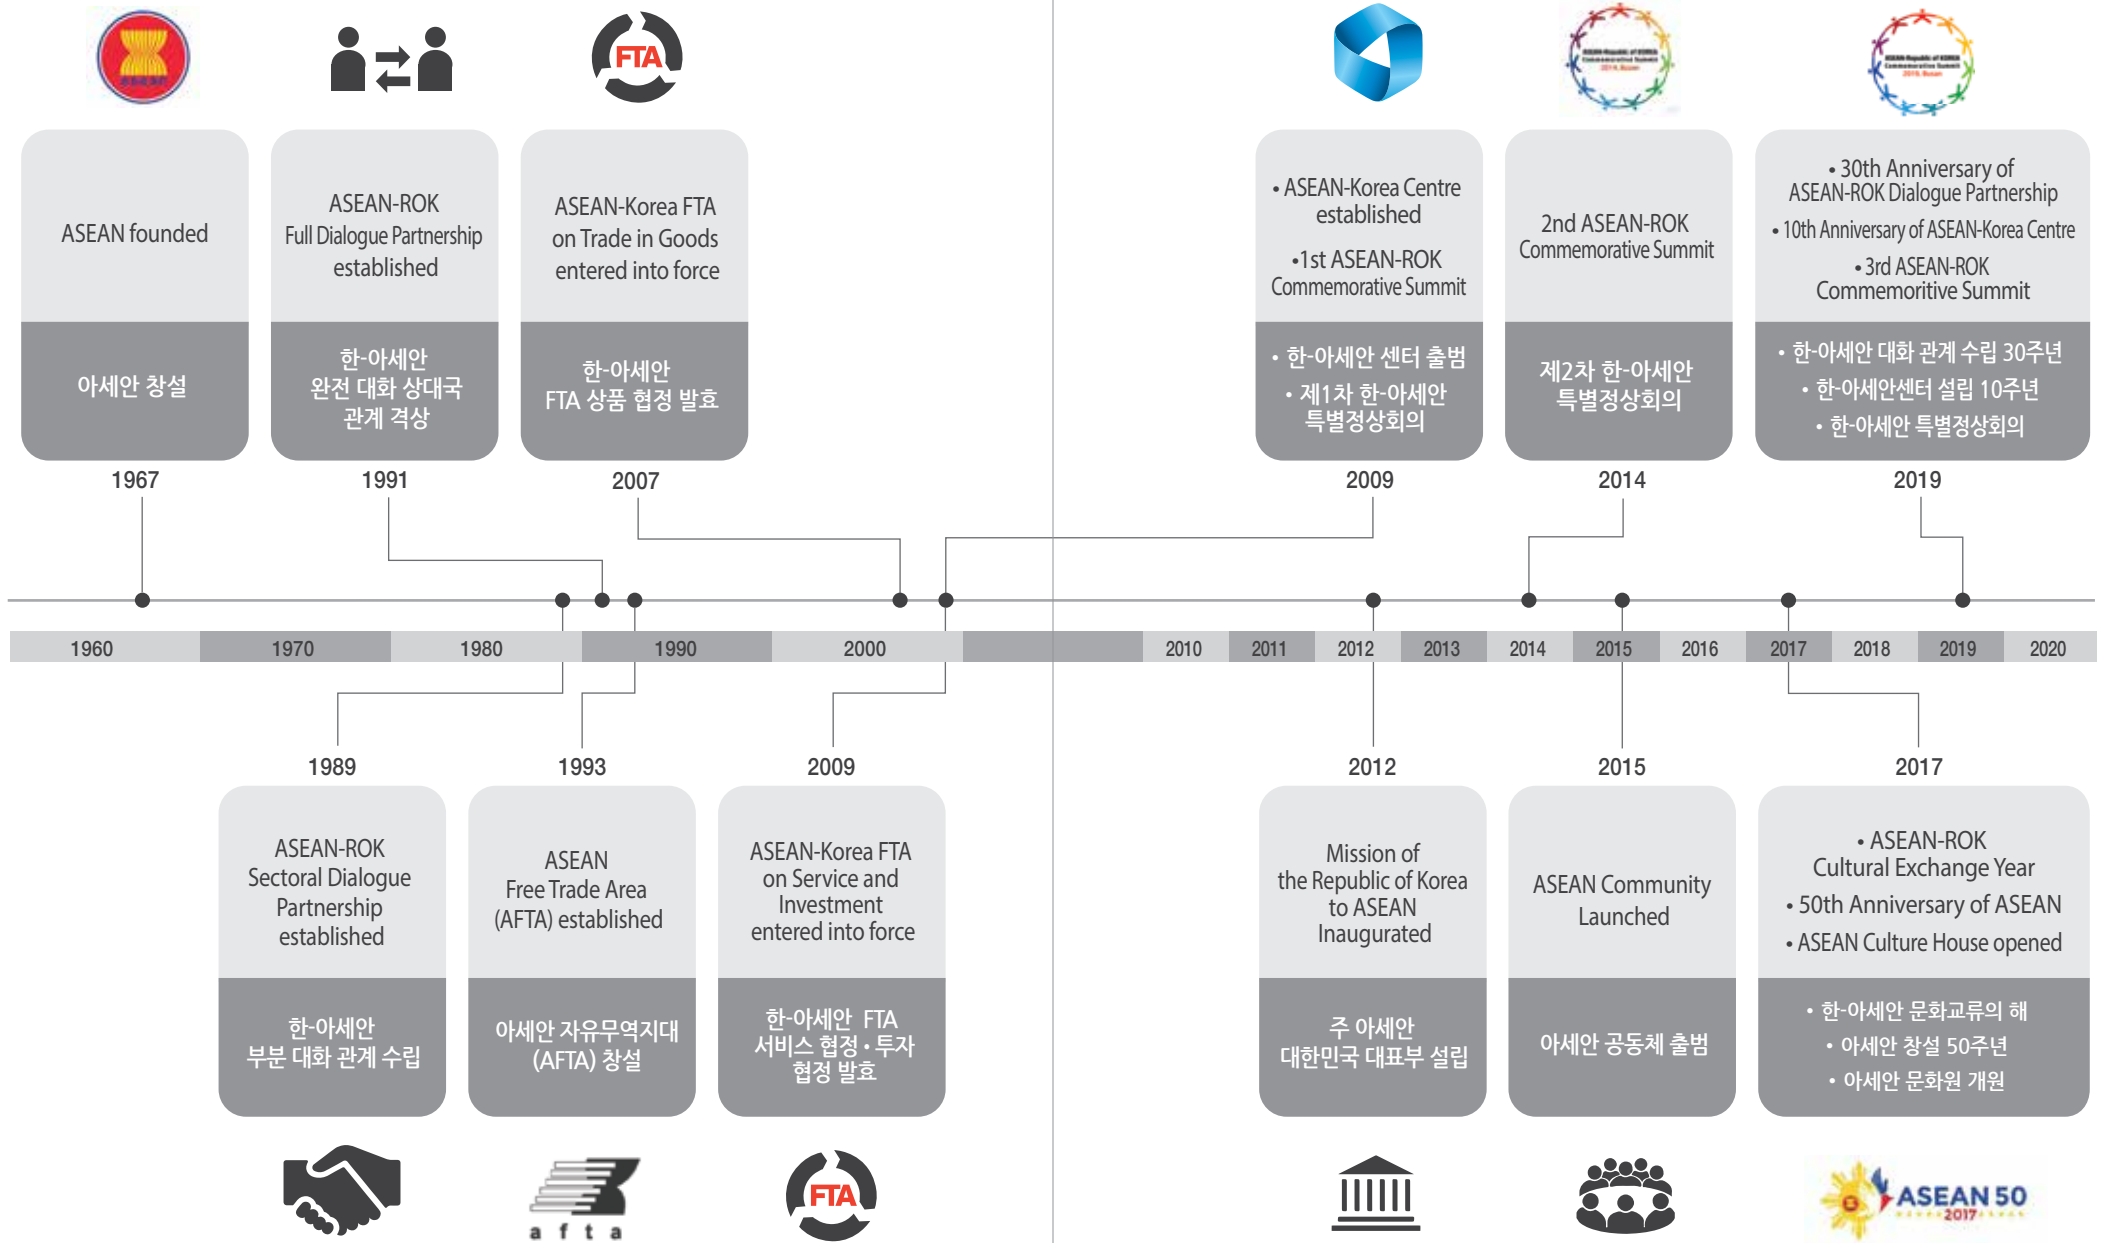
ASEAN

FTA

ASEAN founded

아세안 창설

1967

ASEAN-ROK Full Dialogue Partnership established

한-아세안 완전 대화 상대국 관계 격상

1991

ASEAN-Korea FTA on Trade in Goods entered into force

한-아세안 FTA 상품 협정 발효

2007

• ASEAN-Korea Centre established
•1st ASEAN-ROK Commemorative Summit

• 한-아세안 센터 출범
• 제1차 한-아세안 특별정상회의

2009

2nd ASEAN-ROK Commemorative Summit

제2차 한-아세안 특별정상회의

2014

• 30th Anniversary of ASEAN-ROK Dialogue Partnership
• 10th Anniversary of ASEAN-Korea Centre
• 3rd ASEAN-ROK Commemoritive Summit

• 한-아세안 대화 관계 수립 30주년
• 한-아세안센터 설립 10주년
• 한-아세안 특별정상회의

2019

| 1960 | 1970 | 1980 | 1990 | 2000 | | 2010 | 2011 | 2012 | 2013 | 2014 | 2015 | 2016 | 2017 | 2018 | 2019 | 2020 |
|---|---|---|---|---|---|---|---|---|---|---|---|---|---|---|---|---|

1989

ASEAN-ROK Sectoral Dialogue Partnership established

한-아세안 부분 대화 관계 수립

1993

ASEAN Free Trade Area (AFTA) established

아세안 자유무역지대 (AFTA) 창설

2009

ASEAN-Korea FTA on Service and Investment entered into force

한-아세안 FTA 서비스 협정 • 투자 협정 발효

2012

Mission of the Republic of Korea to ASEAN Inaugurated

주 아세안 대한민국 대표부 설립

2015

ASEAN Community Launched

아세안 공동체 출범

2017

• ASEAN-ROK Cultural Exchange Year
• 50th Anniversary of ASEAN
• ASEAN Culture House opened

• 한-아세안 문화교류의 해
• 아세안 창설 50주년
• 아세안 문화원 개원

a f t a

FTA

ASEAN 50 2017